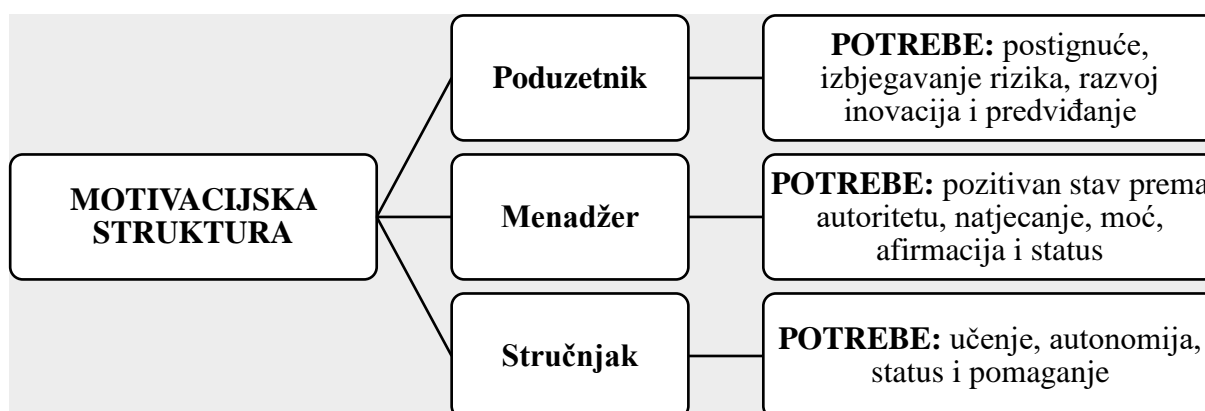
MOTIVACIJSKA STRUKTURA

Poduzetnik

POTREBE: postignuće, izbjegavanje rizika, razvoj inovacija i predviđanje

Menadžer

POTREBE: pozitivan stav prema autoritetu, natjecanje, moć, afirmacija i status

Stručnjak

POTREBE: učenje, autonomija, status i pomaganje